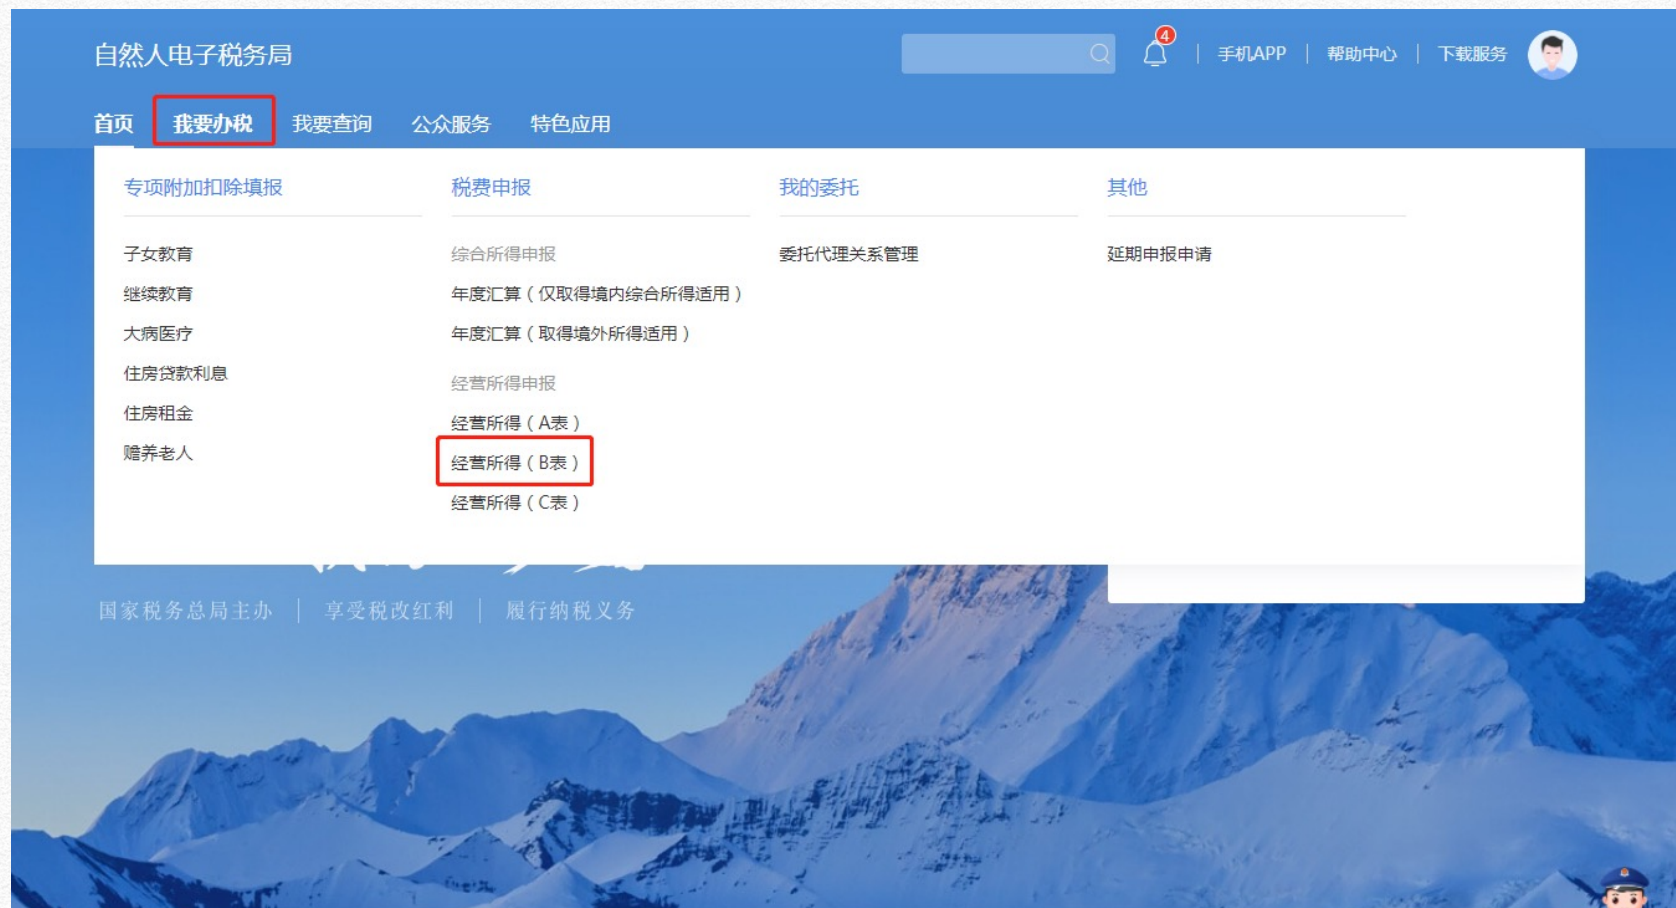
自然人电子税务局

4

手机APP | 帮助中心 | 下载服务

首页 我要办税 我要查询 公众服务 特色应用

专项附加扣除填报

子女教育
继续教育
大病医疗
住房贷款利息
住房租金
赡养老人

税费申报

综合所得申报
年度汇算（仅取得境内综合所得适用）
年度汇算（取得境外所得适用）
经营所得申报
经营所得（A表）
经营所得（B表）
经营所得（C表）

我的委托

委托代理关系管理

其他

延期申报申请

国家税务总局主办 | 享受税改红利 | 履行纳税义务